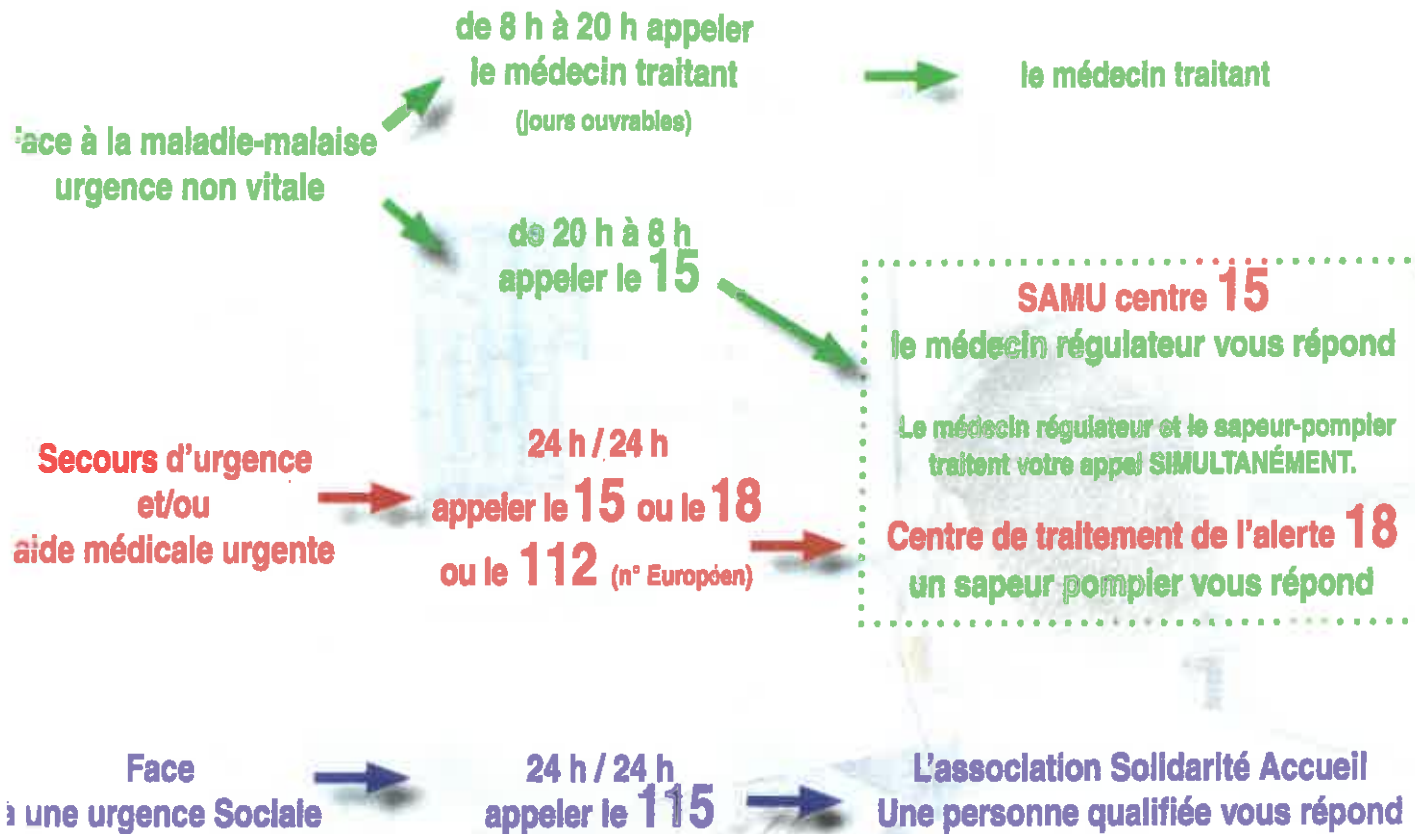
de 8 h à 20 h appeler le médecin traitant
(jours ouvrables)

le médecin traitant

ace à la maladie-malaise urgence non vitale

de 20 h à 8 h appeler le 15

SAMU centre 15
le médecin régulateur vous répond

Le médecin régulateur et le sapeur-pompier traitent votre appel SIMULTANÉMENT.

Centre de traitement de l'alerte 18
un sapeur pompier vous répond

Secours d'urgence et/ou aide médicale urgente

24 h / 24 h
appeler le 15 ou le 18 ou le 112 (n° Européen)

Face à une urgence Sociale

24 h / 24 h
appeler le 115

L'association Solidarité Accueil
Une personne qualifiée vous répond